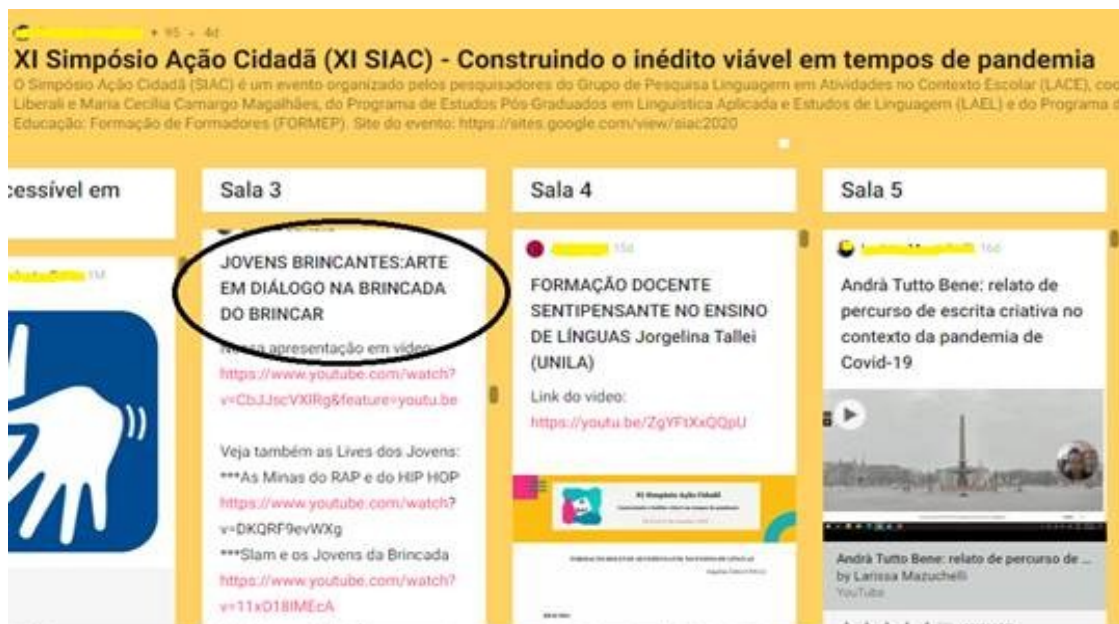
• 95 • 4d

XI Simpósio Ação Cidadã (XI SIAC) - Construindo o inédito viável em tempos de pandemia

O Simpósio Ação Cidadã (SIAC) é um evento organizado pelos pesquisadores do Grupo de Pesquisa Linguagem em Atividades no Contexto Escolar (LACE), coo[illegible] Liberali e Maria Cecilia Camargo Magalhães, do Programa de Estudos Pós Graduados em Linguística Aplicada e Estudos de Linguagem (LAEL) e do Programa de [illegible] Educação: Formação de Formadores (FORMEP). Site do evento: https://sites.google.com/view/siac2020

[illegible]cessível em

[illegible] 1M

Sala 3

JOVENS BRINCANTES:ARTE EM DIÁLOGO NA BRINCADA DO BRINCAR

N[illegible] apresentação em vídeo: https://www.youtube.com/watch?v=CbJJscVXlRg&feature=youtu.be

Veja também as Lives dos Jovens:
***As Minas do RAP e do HIP HOP https://www.youtube.com/watch?v=DKQRF9evWXg
***Slam e os Jovens da Brincada https://www.youtube.com/watch?v=11xO18IMEcA

Sala 4

15d

FORMAÇÃO DOCENTE SENTIPENSANTE NO ENSINO DE LÍNGUAS Jorgelina Tallei (UNILA)

Link do vídeo:
https://youtu.be/ZgYFtXxQQpU

XI Simpósio Ação Cidadã

Sala 5

16d

Andrà Tutto Bene: relato de percurso de escrita criativa no contexto da pandemia de Covid-19

Andrà Tutto Bene: relato de percurso de ...
by Larissa Mazuchelli
YouTube